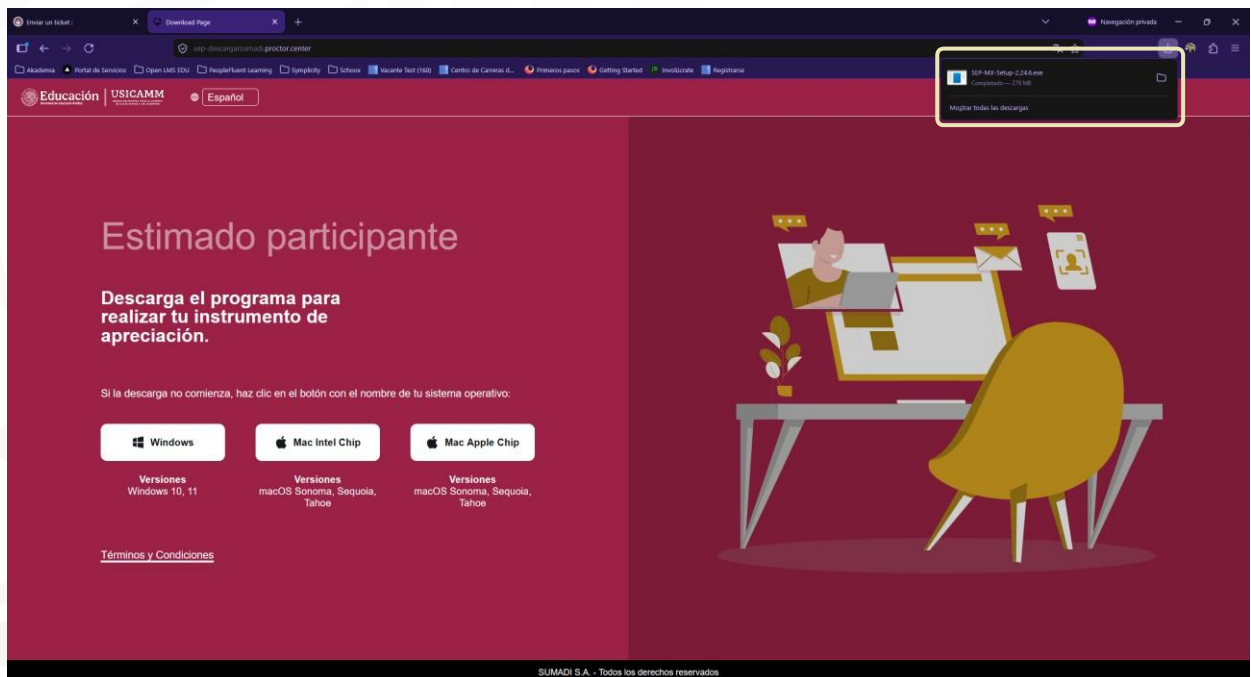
Enviar un ticket ×
Download Page ×
+
Navegación privada

sep-descargarsumadi.proctor.center

Akademia
Portal de Servicios
Open LMS EDU
PeopleFluent Learning
Symplicity
Schoox
Vacante Test (160)
Centro de Carreras d...
Primeros pasos
Getting Started
Involúcrate
Registrarse

SEP-MX-Setup-2.24.6.exe
Completado — 278 MB
Mostrar todas las descargas

Educación
USICAMM
Español

Estimado participante

Descarga el programa para realizar tu instrumento de apreciación.

Si la descarga no comienza, haz clic en el botón con el nombre de tu sistema operativo:

Windows
Mac Intel Chip
Mac Apple Chip

Versiones
Windows 10, 11

Versiones
macOS Sonoma, Sequoia, Tahoe

Versiones
macOS Sonoma, Sequoia, Tahoe

Términos y Condiciones

SUMADI S.A. - Todos los derechos reservados